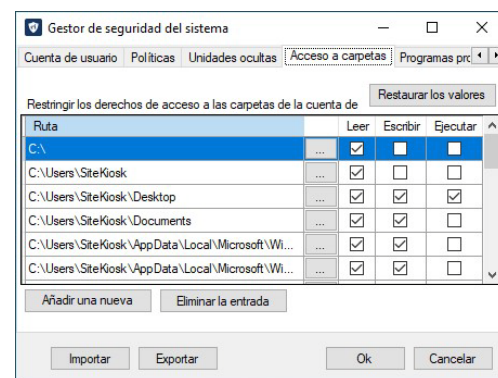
Gestor de seguridad del sistema

Cuenta de usuario | Políticas | Unidades ocultas | Acceso a carpetas | Programas pro

Restringir los derechos de acceso a las carpetas de la cuenta de

Restaurar los valores

| Ruta | | Leer | Escribir | Ejecutar |
|---|---|---|---|---|
| C:\ | ... | ☑ | ☐ | ☐ |
| C:\Users\SiteKiosk | ... | ☑ | ☐ | ☐ |
| C:\Users\SiteKiosk\Desktop | ... | ☑ | ☑ | ☑ |
| C:\Users\SiteKiosk\Documents | ... | ☑ | ☑ | ☐ |
| C:\Users\SiteKiosk\AppData\Local\Microsoft\Wi... | ... | ☑ | ☑ | ☐ |
| C:\Users\SiteKiosk\AppData\Local\Microsoft\Wi... | ... | ☑ | ☑ | ☐ |

Añadir una nueva | Eliminar la entrada

Importar | Exportar | Ok | Cancelar